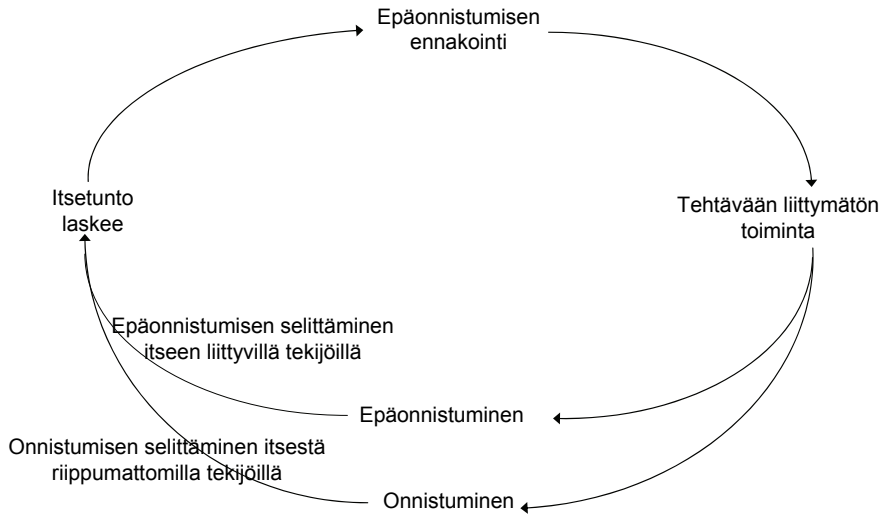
Epäonnistumisen ennakointi

Tehtävään liittymätön toiminta

Epäonnistuminen

Onnistuminen

Itsetunto laskee

Epäonnistumisen selittäminen itseen liittyvillä tekijöillä

Onnistumisen selittäminen itsestä riippumattomilla tekijöillä